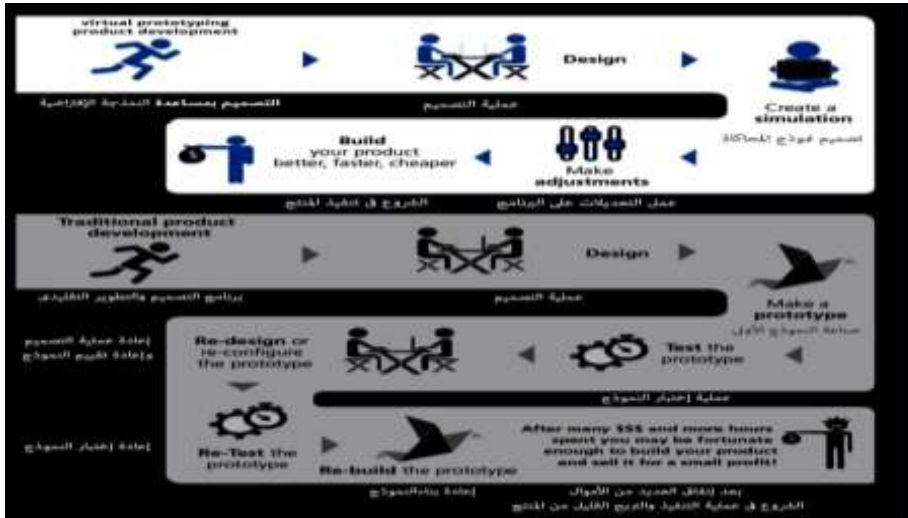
virtual prototyping product development

Design

التصميم بمساعدة النمذجة الإفتراضية

عملية التصميم

Create a simulation

تصميم نموذج للمحاكاة

Build your product better, faster, cheaper

Make adjustments

الشروع في تنفيذ المنتج

عمل التعديلات على البرنامج

Traditional product development

Design

برنامج التصميم والتطوير التقليدي

عملية التصميم

Make a prototype

صناعة النموذج الأولي

إعادة عملية التصميم وإعادة تقييم النموذج

Re-design or re-configure the prototype

Test the prototype

عملية إختبار النموذج

إعادة إختبار النموذج

Re-Test the prototype

Re-build the prototype

After many $$$ and more hours spent you may be fortunate enough to build your product and sell it for a small profit!

إعادة بناء النموذج

بعد إنفاق العديد من الأموال

الشروع في عملية التنفيذ والربح القليل من المنتج